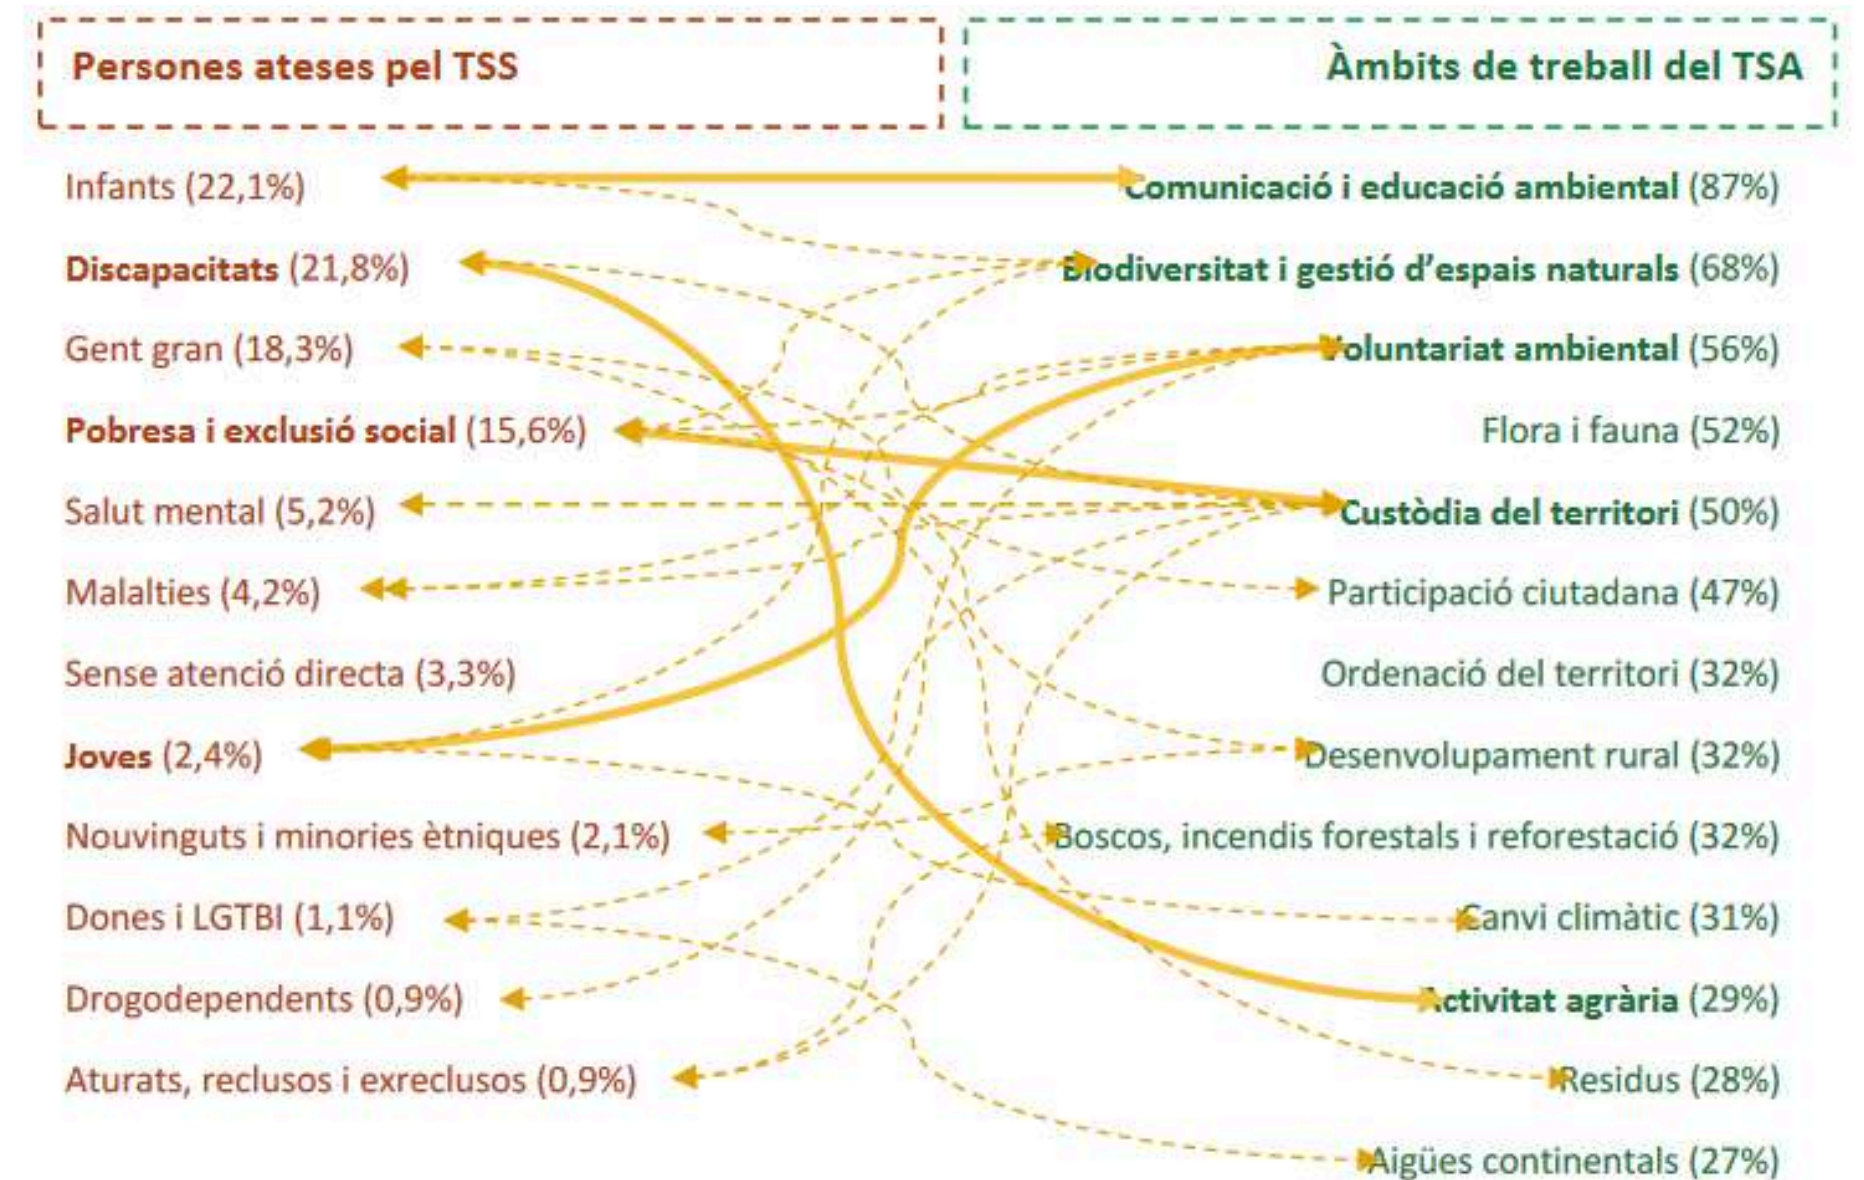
Persones ateses pel TSS

Infants (22,1%)
Discapacitats (21,8%)
Gent gran (18,3%)
Pobresa i exclusió social (15,6%)
Salut mental (5,2%)
Malalties (4,2%)
Sense atenció directa (3,3%)
Joves (2,4%)
Nouvinguts i minories ètniques (2,1%)
Dones i LGTBI (1,1%)
Drogodependents (0,9%)
Aturats, reclusos i exreclusos (0,9%)

Àmbits de treball del TSA

Comunicació i educació ambiental (87%)
Biodiversitat i gestió d'espais naturals (68%)
Voluntariat ambiental (56%)
Flora i fauna (52%)
Custòdia del territori (50%)
Participació ciutadana (47%)
Ordenació del territori (32%)
Desenvolupament rural (32%)
Boscos, incendis forestals i reforestació (32%)
Canvi climàtic (31%)
Activitat agrària (29%)
Residus (28%)
Aigües continentals (27%)